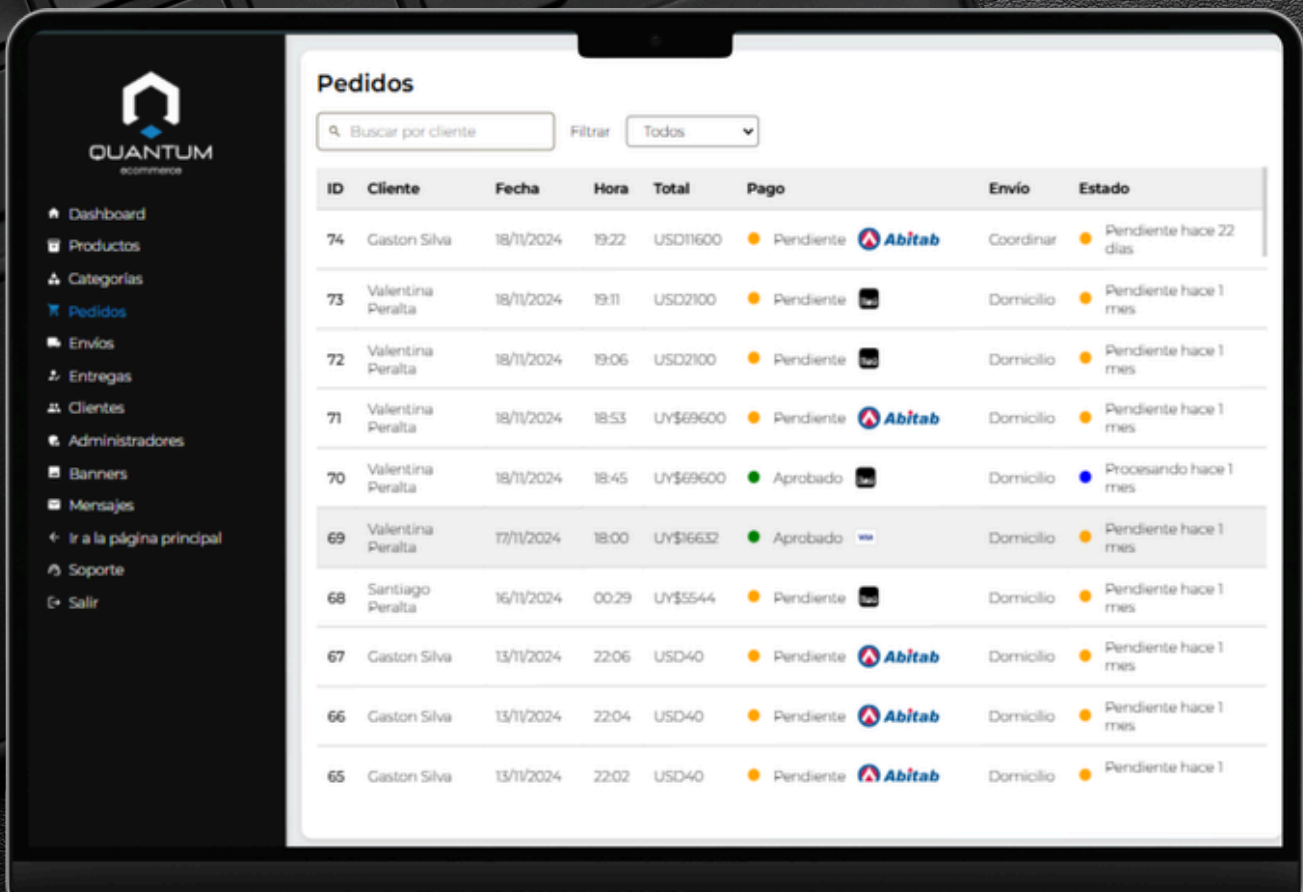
QUANTUM
ecommerce

Dashboard
Productos
Categorías
Pedidos
Envíos
Entregas
Clientes
Administradores
Banners
Mensajes
Ir a la página principal
Soporte
Salir

Pedidos

Buscar por cliente
Filtrar
Todos

| ID | Cliente | Fecha | Hora | Total | Pago | Envío | Estado |
|---|---|---|---|---|---|---|---|
| 74 | Gaston Silva | 18/11/2024 | 19:22 | USD11600 | Pendiente Abitab | Coordinar | Pendiente hace 22 días |
| 73 | Valentina Peralta | 18/11/2024 | 19:11 | USD2100 | Pendiente | Domicilio | Pendiente hace 1 mes |
| 72 | Valentina Peralta | 18/11/2024 | 19:06 | USD2100 | Pendiente | Domicilio | Pendiente hace 1 mes |
| 71 | Valentina Peralta | 18/11/2024 | 18:53 | UY$69600 | Pendiente Abitab | Domicilio | Pendiente hace 1 mes |
| 70 | Valentina Peralta | 18/11/2024 | 18:45 | UY$69600 | Aprobado | Domicilio | Procesando hace 1 mes |
| 69 | Valentina Peralta | 17/11/2024 | 18:00 | UY$16632 | Aprobado VISA | Domicilio | Pendiente hace 1 mes |
| 68 | Santiago Peralta | 16/11/2024 | 00:29 | UY$5544 | Pendiente | Domicilio | Pendiente hace 1 mes |
| 67 | Gaston Silva | 13/11/2024 | 22:06 | USD40 | Pendiente Abitab | Domicilio | Pendiente hace 1 mes |
| 66 | Gaston Silva | 13/11/2024 | 22:04 | USD40 | Pendiente Abitab | Domicilio | Pendiente hace 1 mes |
| 65 | Gaston Silva | 13/11/2024 | 22:02 | USD40 | Pendiente Abitab | Domicilio | Pendiente hace 1 |